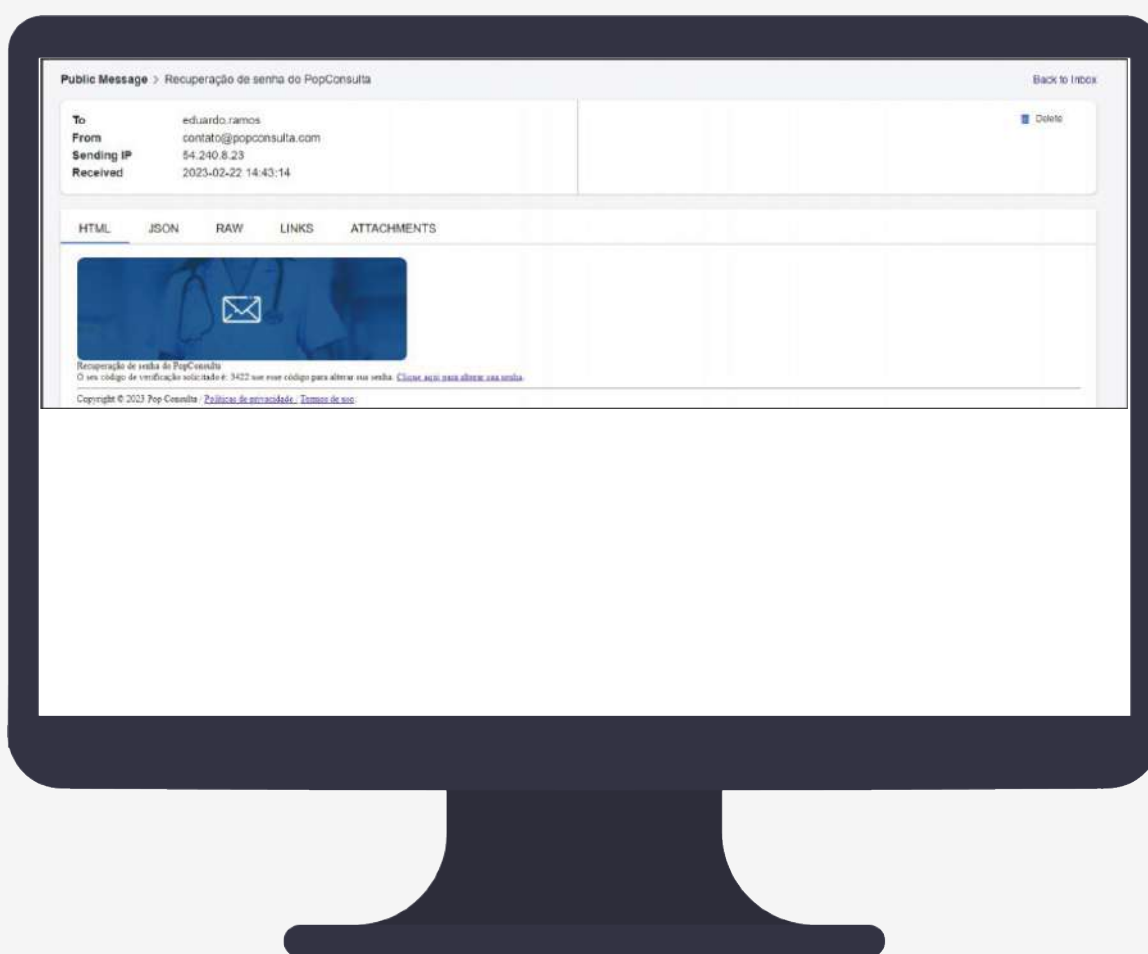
Public Message > Recuperação de senha do PopConsulta

Back to Inbox

| | |
|---|---|
| To | eduardo.ramos |
| From | contato@popconsulta.com |
| Sending IP | 54.240.8.23 |
| Received | 2023-02-22 14:43:14 |

Delete

HTML JSON RAW LINKS ATTACHMENTS

Recuperação de senha do PopConsulta
O seu código de verificação solicitado é: 3422 use esse código para alterar sua senha. Clique aqui para alterar sua senha.

Copyright © 2023 Pop Consulta / Políticas de privacidade / Termos de uso